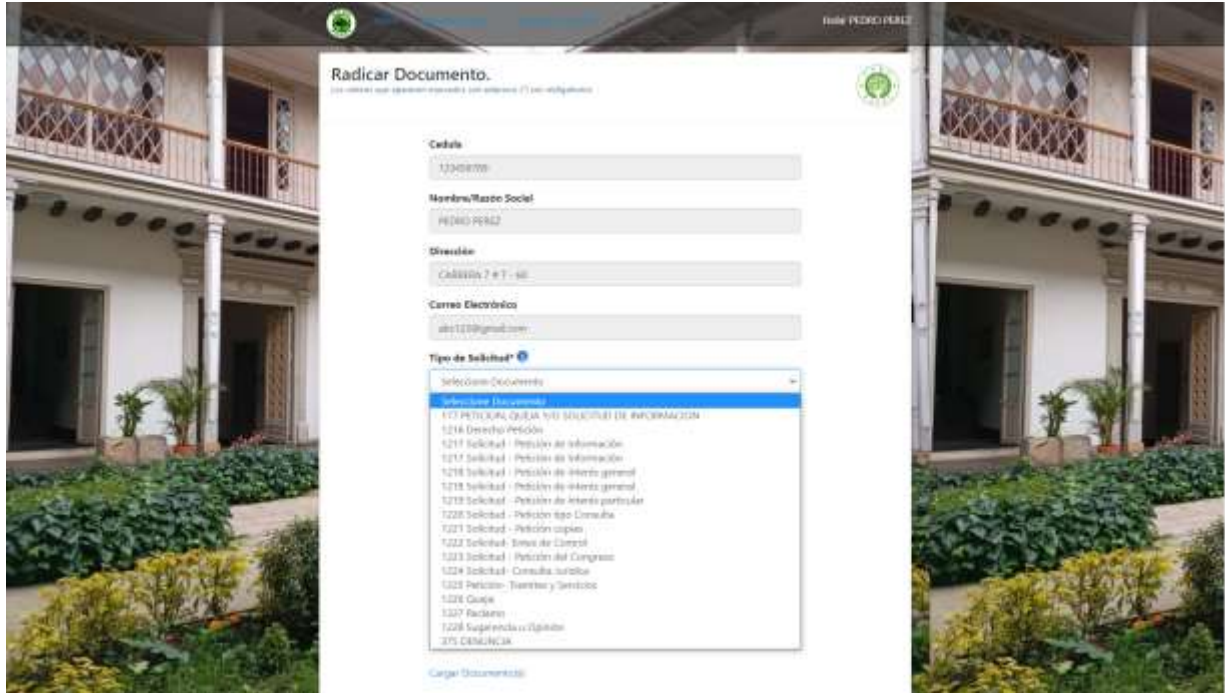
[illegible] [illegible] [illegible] Hola PEDRO PEREZ

Radicar Documento.
Los campos que aparecen marcados con asterisco (*) son obligatorios

Cedula
123456789

Nombre/Razón Social
PEDRO PEREZ

Dirección
CARRERA 7 # 7 - 60

Correo Electrónico
abc123@gmail.com

Tipo de Solicitud*
Seleccione Documento

Seleccione Documento
177 PETICION, QUEJA Y/O SOLICITUD DE INFORMACION
1216 Derecho Petición
1217 Solicitud - Petición de Información
1217 Solicitud - Petición de Información
1218 Solicitud - Petición de interés general
1218 Solicitud - Petición de interés general
1219 Solicitud - Petición de interés particular
1220 Solicitud - Petición tipo Consulta
1221 Solicitud - Petición copias
1222 Solicitud - Entes de Control
1223 Solicitud - Petición del Congreso
1224 Solicitud - Consulta Jurídica
1225 Petición - Tramites y Servicios
1226 Queja
1227 Reclamo
1228 Sugerencia u Opinión
375 DENUNCIA

Cargar Documento(s)